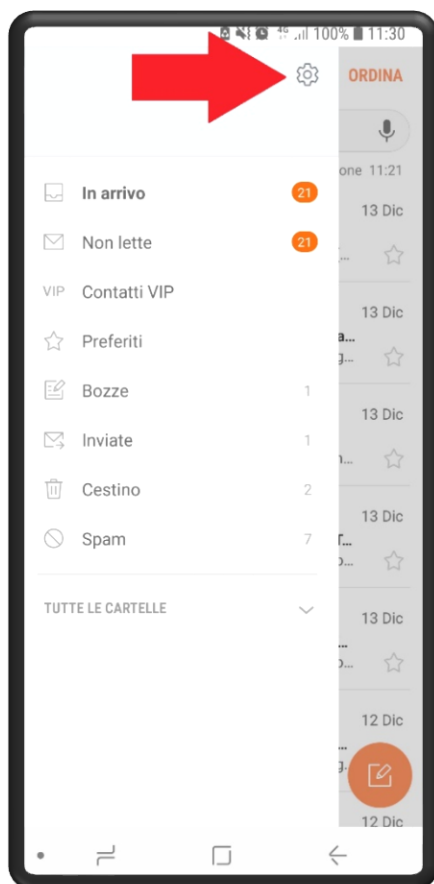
100% 11:30

ORDINA

one 11:21

In arrivo 21

Non lette 21

VIP Contatti VIP

Preferiti

Bozze 1

Inviate 1

Cestino 2

Spam 7

TUTTE LE CARTELLE

13 Dic

13 Dic

13 Dic

13 Dic

13 Dic

12 Dic

12 Dic